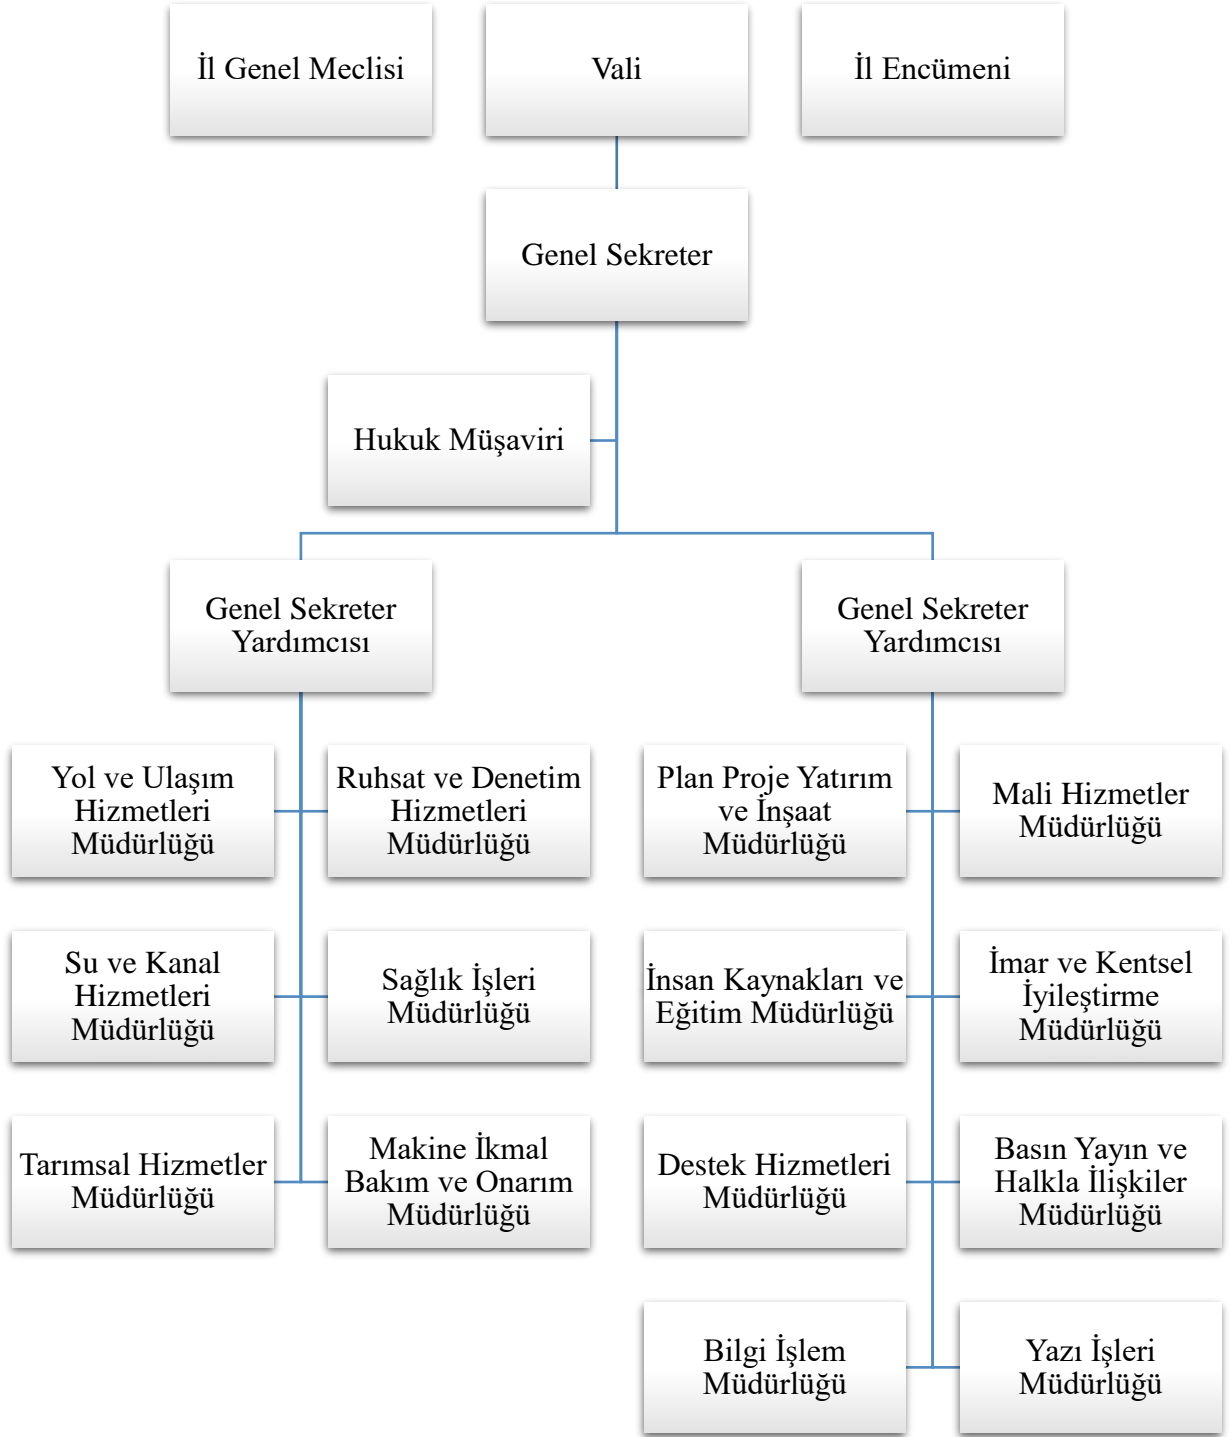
İl Genel Meclisi

Vali

İl Encümeni

Genel Sekreter

Hukuk Müşaviri

Genel Sekreter Yardımcısı

Genel Sekreter Yardımcısı

Yol ve Ulaşım Hizmetleri Müdürlüğü

Ruhsat ve Denetim Hizmetleri Müdürlüğü

Su ve Kanal Hizmetleri Müdürlüğü

Sağlık İşleri Müdürlüğü

Tarımsal Hizmetler Müdürlüğü

Makine İkmal Bakım ve Onarım Müdürlüğü

Plan Proje Yatırım ve İnşaat Müdürlüğü

Mali Hizmetler Müdürlüğü

İnsan Kaynakları ve Eğitim Müdürlüğü

İmar ve Kentsel İyileştirme Müdürlüğü

Destek Hizmetleri Müdürlüğü

Basın Yayın ve Halkla İlişkiler Müdürlüğü

Bilgi İşlem Müdürlüğü

Yazı İşleri Müdürlüğü